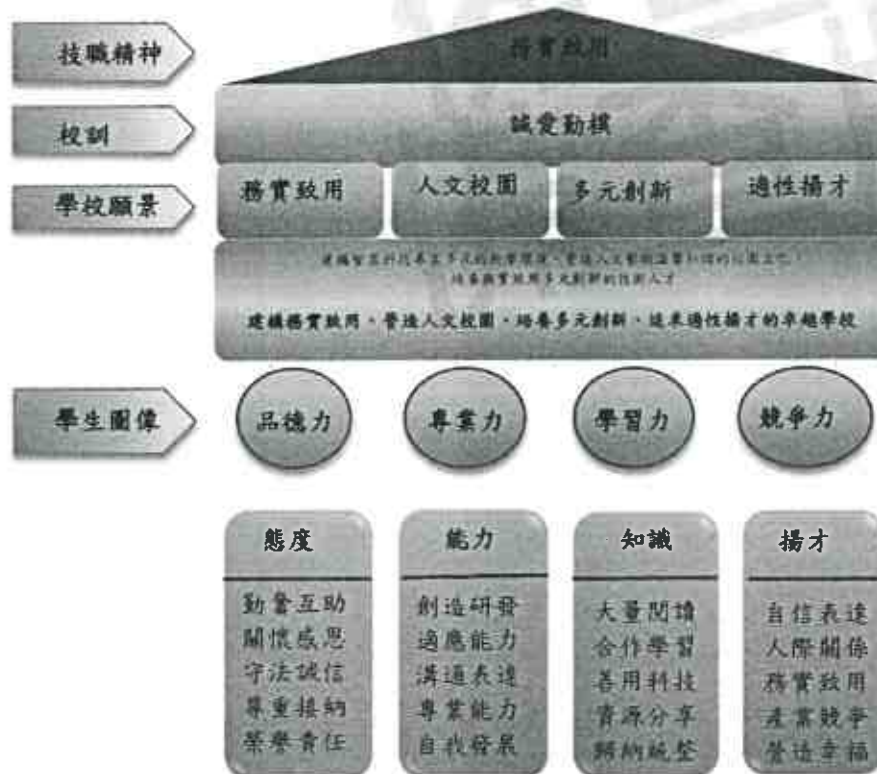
技職精神

務實致用

校訓

誠愛勤樸

學校願景

務實致用

人文校園

多元創新

適性揚才

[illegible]

建構務實致用、營造人文校園、培養多元創新、追求適性揚才的卓越學校

學生圖像

品德力

專業力

學習力

競爭力

態度

勤奮互助
關懷感恩
守法誠信
尊重接納
榮譽責任

能力

創造研發
適應能力
溝通表達
專業能力
自我發展

知識

大量閱讀
合作學習
善用科技
資源分享
歸納統整

揚才

自信表達
人際關係
務實致用
產業競爭
營造幸福